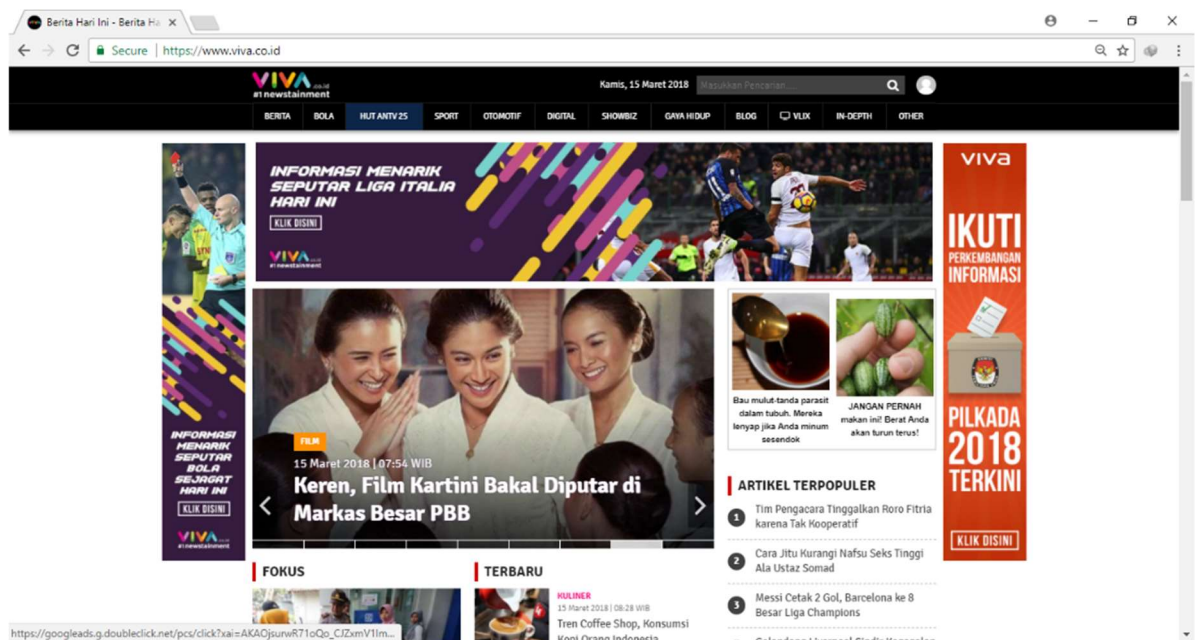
Berita Hari Ini - Berita Ha ×

Secure | https://www.viva.co.id

VIVA.co.id #1 newstainment

Kamis, 15 Maret 2018 Masukkan Pencarian...

BERITA BOLA HUT ANTV 25 SPORT OTOMOTIF DIGITAL SHOWBIZ GAYA HIDUP BLOG VLIX IN-DEPTH OTHER

INFORMASI MENARIK SEPUTAR LIGA ITALIA HARI INI

KLIK DISINI

VIVA #1 newstainment

INFORMASI MENARIK SEPUTAR BOLA SEJAGAT HARI INI

KLIK DISINI

VIVA #1 newstainment

FILM

15 Maret 2018 | 07:54 WIB

Keren, Film Kartini Bakal Diputar di Markas Besar PBB

Bau mulut-tanda parasit dalam tubuh. Mereka lenyap jika Anda minum sesendok

JANGAN PERNAH makan ini! Berat Anda akan turun terus!

ARTIKEL TERPOPULER

1 Tim Pengacara Tinggalkan Roro Fitria karena Tak Kooperatif

2 Cara Jitu Kurangi Nafsu Seks Tinggi Ala Ustaz Somad

3 Messi Cetak 2 Gol, Barcelona ke 8 Besar Liga Champions

VIVA

IKUTI PERKEMBANGAN INFORMASI

PILKADA 2018 TERKINI

KLIK DISINI

FOKUS

TERBARU

KULINER

15 Maret 2018 | 08:28 WIB

Tren Coffee Shop, Konsumsi Kopi Orang Indonesia

https://googleads.g.doubleclick.net/pcs/click?xai=AKAOjsurwR71oQo_CJZxmV1lm...